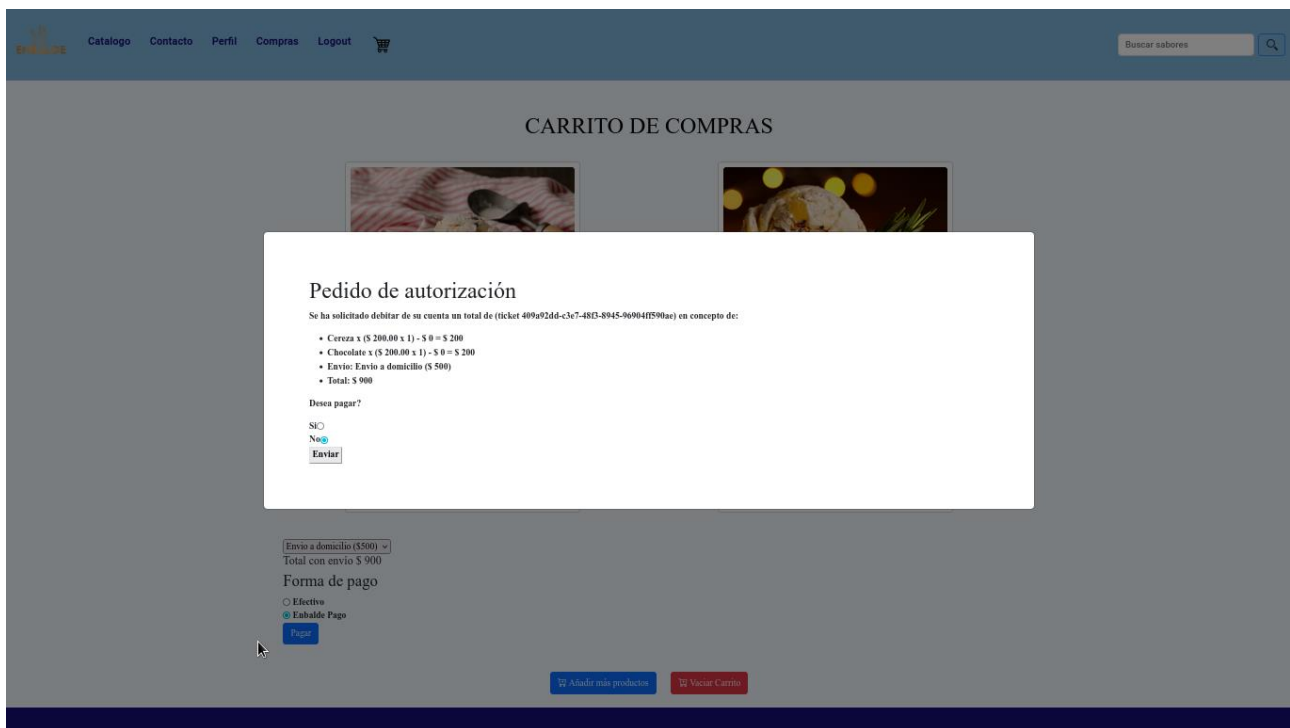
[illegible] Catalogo Contacto Perfil Compras Logout

Buscar sabores

CARRITO DE COMPRAS

Pedido de autorización

Se ha solicitado debitar de su cuenta un total de (ticket 409a92dd-c3e7-48f3-8945-96904ff590ae) en concepto de:

- Cereza x ($ 200.00 x 1) - $ 0 = $ 200
- Chocolate x ($ 200.00 x 1) - $ 0 = $ 200
- Envio: Envio a domicilio ($ 500)
- Total: $ 900

Desea pagar?

Si
No
Enviar

Envio a domicilio ($500)
Total con envio $ 900

Forma de pago

Efectivo
Enbalde Pago
Pagar

Añadir más productos Vaciar Carrito